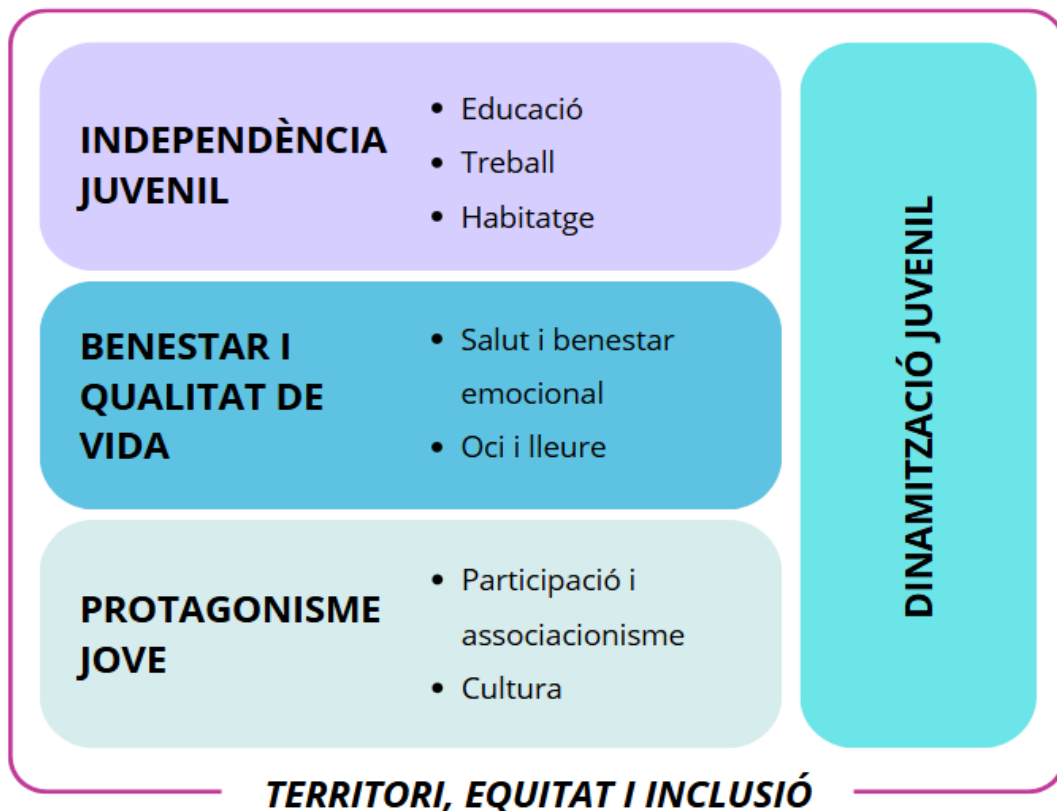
INDEPENDÈNCIA JUVENIL

- Educació
- Treball
- Habitatge

BENESTAR I QUALITAT DE VIDA

- Salut i benestar emocional
- Oci i lleure

PROTAGONISME JOVE

- Participació i associacionisme
- Cultura

DINAMITZACIÓ JUVENIL

TERRITORI, EQUITAT I INCLUSIÓ